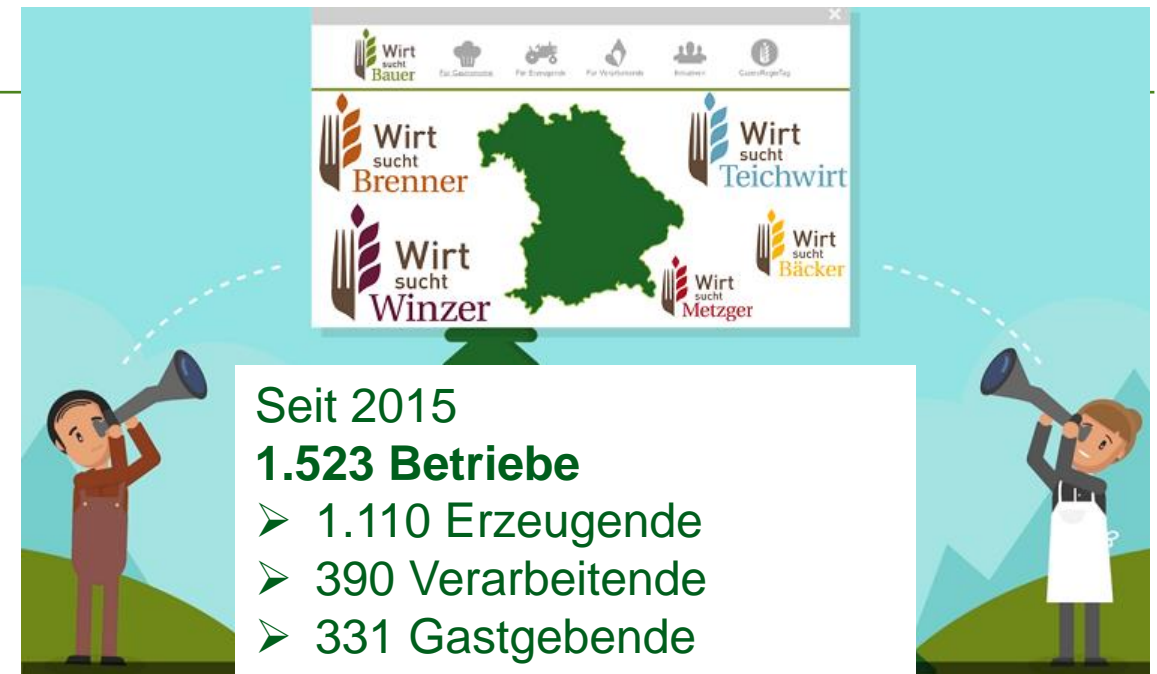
Wirt sucht Bauer

Für Gastronomie Für Erzeugende Für Verarbeitende Aktuelles GenussRegionTag

Wirt sucht Brenner

Wirt sucht Teichwirt

Wirt sucht Winzer

Wirt sucht Bäcker

Wirt sucht Metzger

Seit 2015

**1.523 Betriebe**

- 1.110 Erzeugende
- 390 Verarbeitende
- 331 Gastgebende